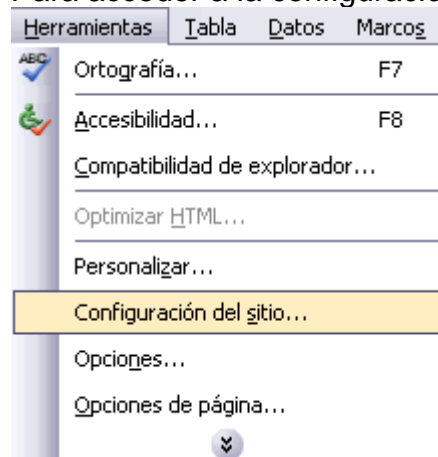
Para acceder a la configuración

Herramientas Tabla Datos Marcos

ABC

Ortografía... F7

Accesibilidad... F8

Compatibilidad de explorador...

Optimizar HTML...

Personalizar...

Configuración del sitio...

Opciones...

Opciones de página...